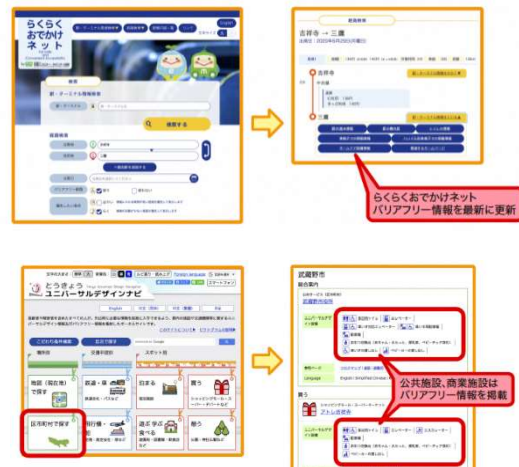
らくらく おでかけ ネット

English

検索

駅・ターミナル情報検索

経路検索

検索する

吉祥寺 → 三鷹

吉祥寺

三鷹

らくらくおでかけネット
バリアフリー情報を最新に更新

とうきょう ユニバーサルデザインナビ

English

地図（現在地）で探す

鉄道・バス

日本を

買う

区市町村で探す

宿・泊る

遊ぶ 学ぶ 食べる

働く

武蔵野市

総合案内

武蔵野市役所

公共施設、商業施設は
バリアフリー情報を掲載

アトレ吉祥寺